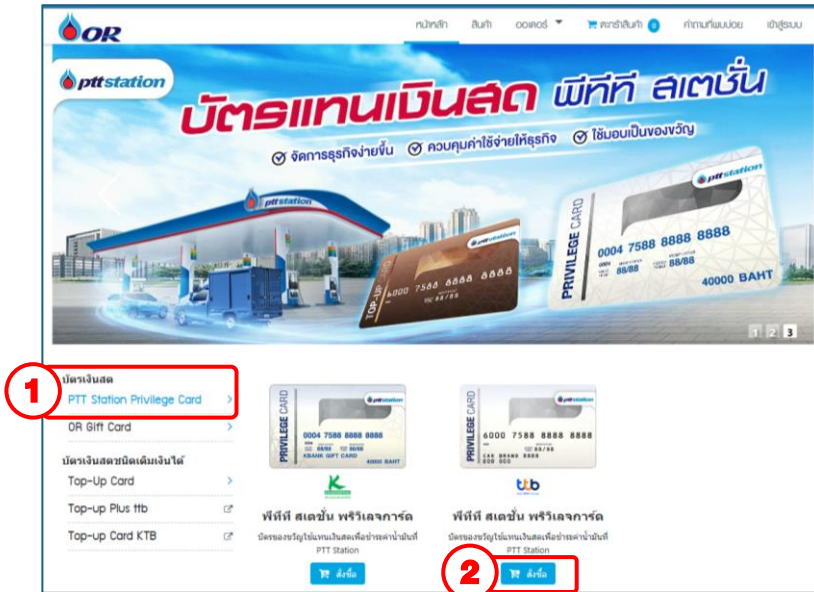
OR

หน้าหลัก สินค้า ออเดอร์ ตะกร้าสินค้า 0 คำถามที่พบบ่อย เข้าสู่ระบบ

pttstation

บัตรแทนเงินสด พีทีที สเตชั่น

จัดการธุรกิจง่ายขึ้น ควบคุมค่าใช้จ่ายให้ธุรกิจ ใช้มอบเป็นของขวัญ

pttstation

TOP-UP CARD 4000 7588 8888 88/88

PRIVILEGE CARD pttstation 0004 7588 8888 8888 88/88 88/88 40000 BAHT

1 2 3

1

บัตรเงินสด
PTT Station Privilege Card
OR Gift Card
บัตรเงินสดชนิดเติมเงินได้
Top-Up Card
Top-up Plus ttb
Top-up Card KTB

PRIVILEGE CARD pttstation 0004 7588 8888 8888 KBANK GIFT CARD 40000 BAHT

K

พีทีที สเตชั่น พริวิเลจการ์ด
บัตรของขวัญใช้แทนเงินสดเพื่อชำระค่าน้ำมันที่ PTT Station
สั่งซื้อ

PRIVILEGE CARD pttstation 6000 7588 8888 8888

ttb

พีทีที สเตชั่น พริวิเลจการ์ด
บัตรของขวัญใช้แทนเงินสดเพื่อชำระค่าน้ำมันที่ PTT Station

2
สั่งซื้อ